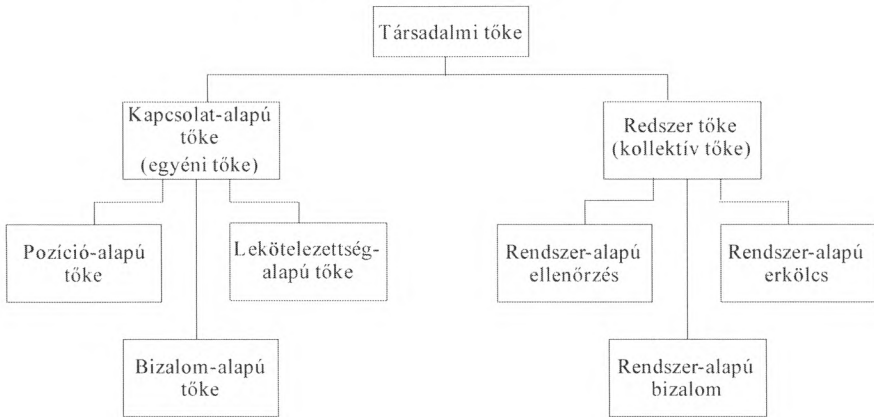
Társadalmi tőke

Kapcsolat-alapú tőke (egyéni tőke)

Redszer tőke (kollektív tőke)

Pozíció-alapú tőke

Lekötelezettség-alapú tőke

Rendszer-alapú ellenőrzés

Rendszer-alapú erkölcs

Bizalom-alapú tőke

Rendszer-alapú bizalom